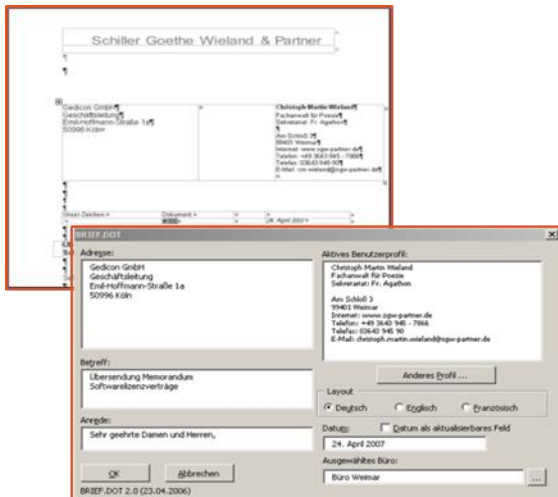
Schiller Goethe Wieland & Partner

¶

¶

Gedicon GmbH¶
Geschäftsleitung¶
Emil-Hoffmann-Straße 1a¶
50996 Köln

Christoph Martin Wieland¶
Fachanwalt für Poesie¶
Sekretariat: Fr. Agathon¶

Am Schloß 3¶
99401 Weimar¶
Internet: www.sgw-partner.de¶
Telefon: +49 3643 945 - 7866¶
Telefax: 03643 945 90¶
E-Mail: cm.wieland@sgw-partner.de¶

¶
¶
¶

Unser Zeichen | Dokument | 24. April 2007

BRIEF.DOT

Adresse:
Gedicon GmbH
Geschäftsleitung
Emil-Hoffmann-Straße 1a
50996 Köln

Aktives Benutzerprofil:
Christoph Martin Wieland
Fachanwalt für Poesie
Sekretariat: Fr. Agathon

Am Schloß 3
99401 Weimar
Internet: www.sgw-partner.de
Telefon: +49 3643 945 - 7866
Telefax: 03643 945 90
E-Mail: christoph.martin.wieland@sgw-partner.de

Betreff:
Übersendung Memorandum
Softwarelizenzverträge

Anderes Profil ...

Layout
Deutsch
Englisch
Französisch

Anrede:
Sehr geehrte Damen und Herren,

Datum:
Datum als aktualisierbares Feld
24. April 2007

Ausgewähltes Büro:
Büro Weimar

OK
Abbrechen

BRIEF.DOT 2.0 (23.04.2006)